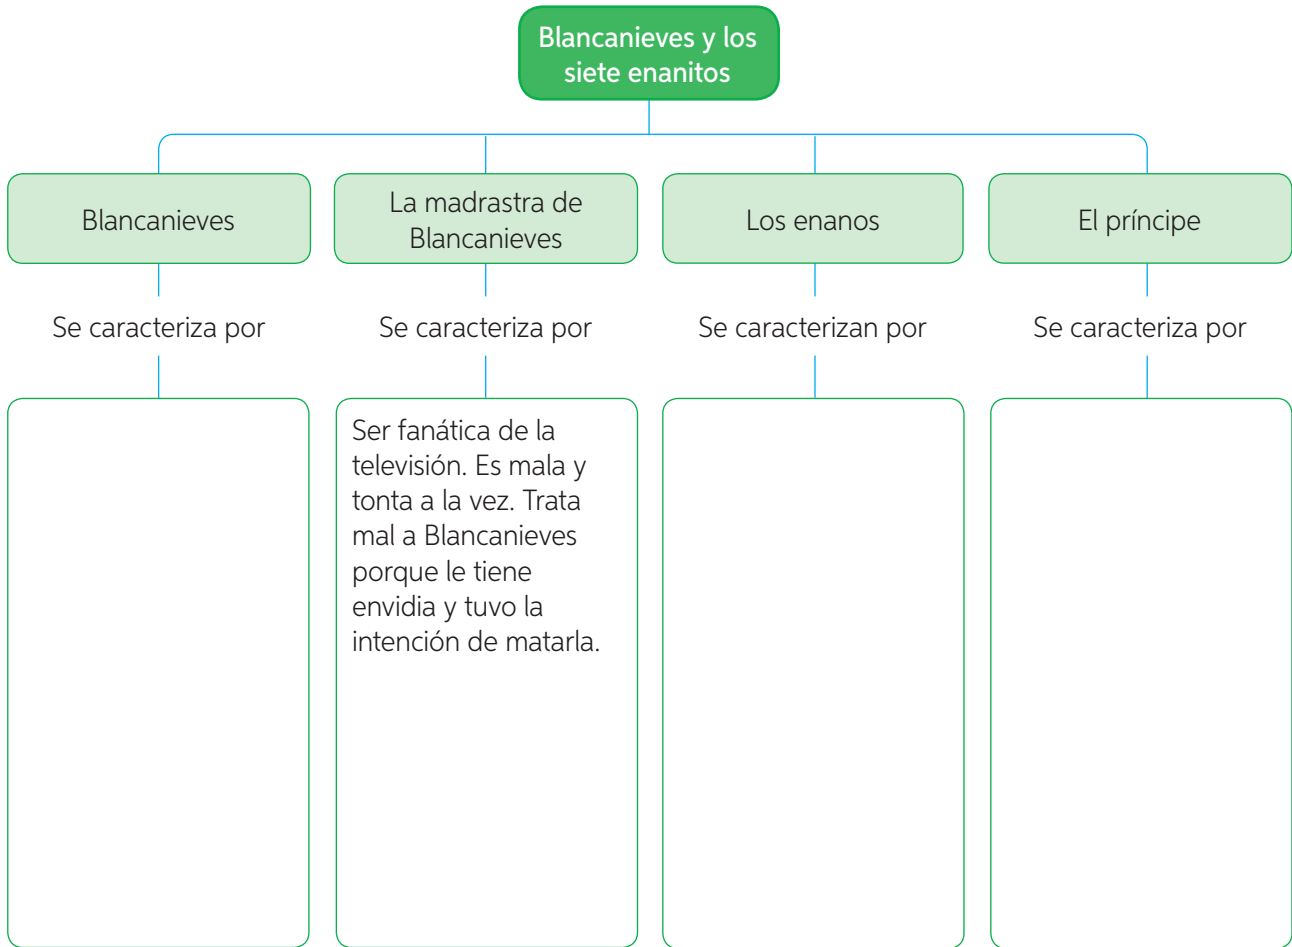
Blancanieves y los siete enanitos

Blancanieves

Se caracteriza por

La madrastra de Blancanieves

Se caracteriza por

Ser fanática de la televisión. Es mala y tonta a la vez. Trata mal a Blancanieves porque le tiene envidia y tuvo la intención de matarla.

Los enanos

Se caracterizan por

El príncipe

Se caracteriza por